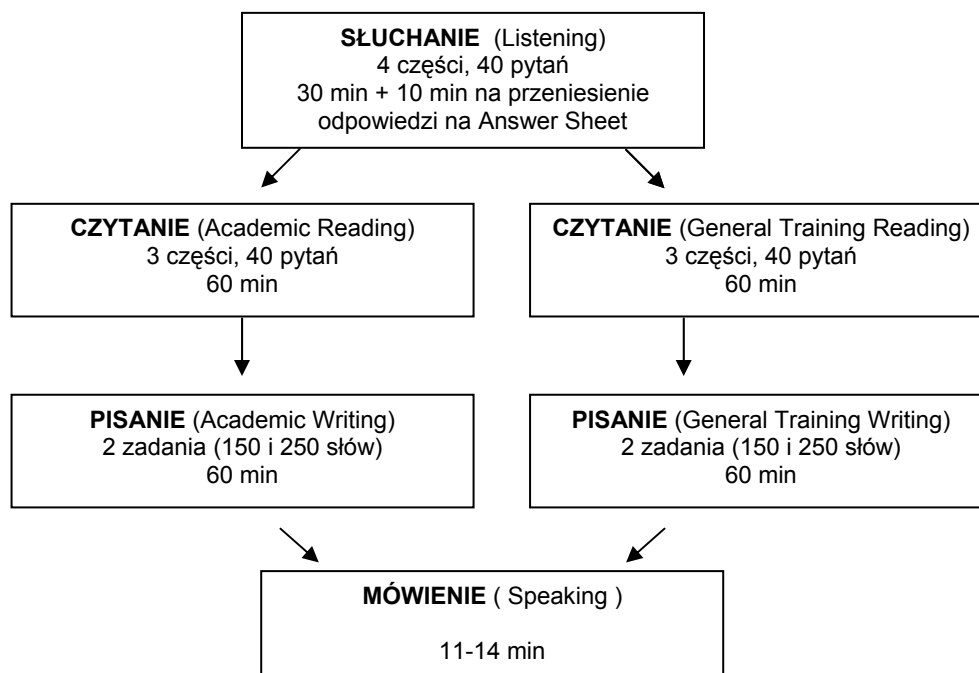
**SŁUCHANIE** (Listening)
4 części, 40 pytań
30 min + 10 min na przeniesienie odpowiedzi na Answer Sheet

**CZYTANIE** (Academic Reading)
3 części, 40 pytań
60 min

**PISANIE** (Academic Writing)
2 zadania (150 i 250 słów)
60 min

**CZYTANIE** (General Training Reading)
3 części, 40 pytań
60 min

**PISANIE** (General Training Writing)
2 zadania (150 i 250 słów)
60 min

**MÓWIENIE** ( Speaking )

11-14 min